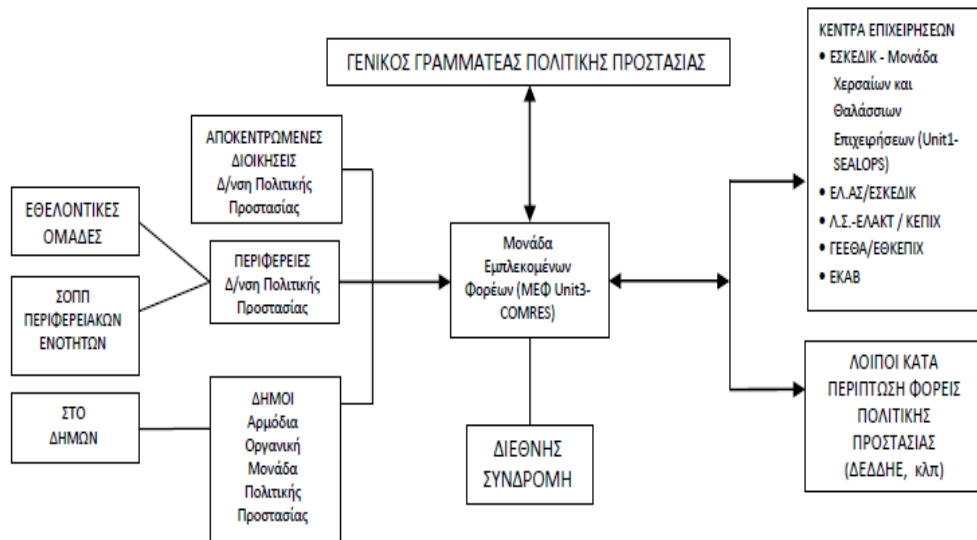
ΓΕΝΙΚΟΣ ΓΡΑΜΜΑΤΕΑΣ ΠΟΛΙΤΙΚΗΣ ΠΡΟΣΤΑΣΙΑΣ

ΚΕΝΤΡΑ ΕΠΙΧΕΙΡΗΣΕΩΝ
• ΕΣΚΕΔΙΚ - Μονάδα Χερσαίων και Θαλάσσιων Επιχειρήσεων (Unit1-SEALOPS)
• ΕΛ.ΑΣ/ΕΣΚΕΔΙΚ
• Λ.Σ.-ΕΛΑΚΤ / ΚΕΠΙΧ
• ΓΕΕΘΑ/ΕΘΚΕΠΙΧ
• ΕΚΑΒ

ΑΠΟΚΕΝΤΡΩΜΕΝΕΣ ΔΙΟΙΚΗΣΕΙΣ Δ/νση Πολιτικής Προστασίας

ΕΘΕΛΟΝΤΙΚΕΣ ΟΜΑΔΕΣ

ΠΕΡΙΦΕΡΕΙΕΣ Δ/νση Πολιτικής Προστασίας

Μονάδα Εμπλεκομένων Φορέων (ΜΕΦ Unit3-COMRES)

ΣΟΠΠ ΠΕΡΙΦΕΡΕΙΑΚΩΝ ΕΝΟΤΗΤΩΝ

ΛΟΙΠΟΙ ΚΑΤΑ ΠΕΡΙΠΤΩΣΗ ΦΟΡΕΙΣ ΠΟΛΙΤΙΚΗΣ ΠΡΟΣΤΑΣΙΑΣ (ΔΕΔΔΗΕ, κλπ)

ΣΤΟ ΔΗΜΩΝ

ΔΗΜΟΙ Αρμόδια Οργανική Μονάδα Πολιτικής Προστασίας

ΔΙΕΘΝΗΣ ΣΥΝΔΡΟΜΗ